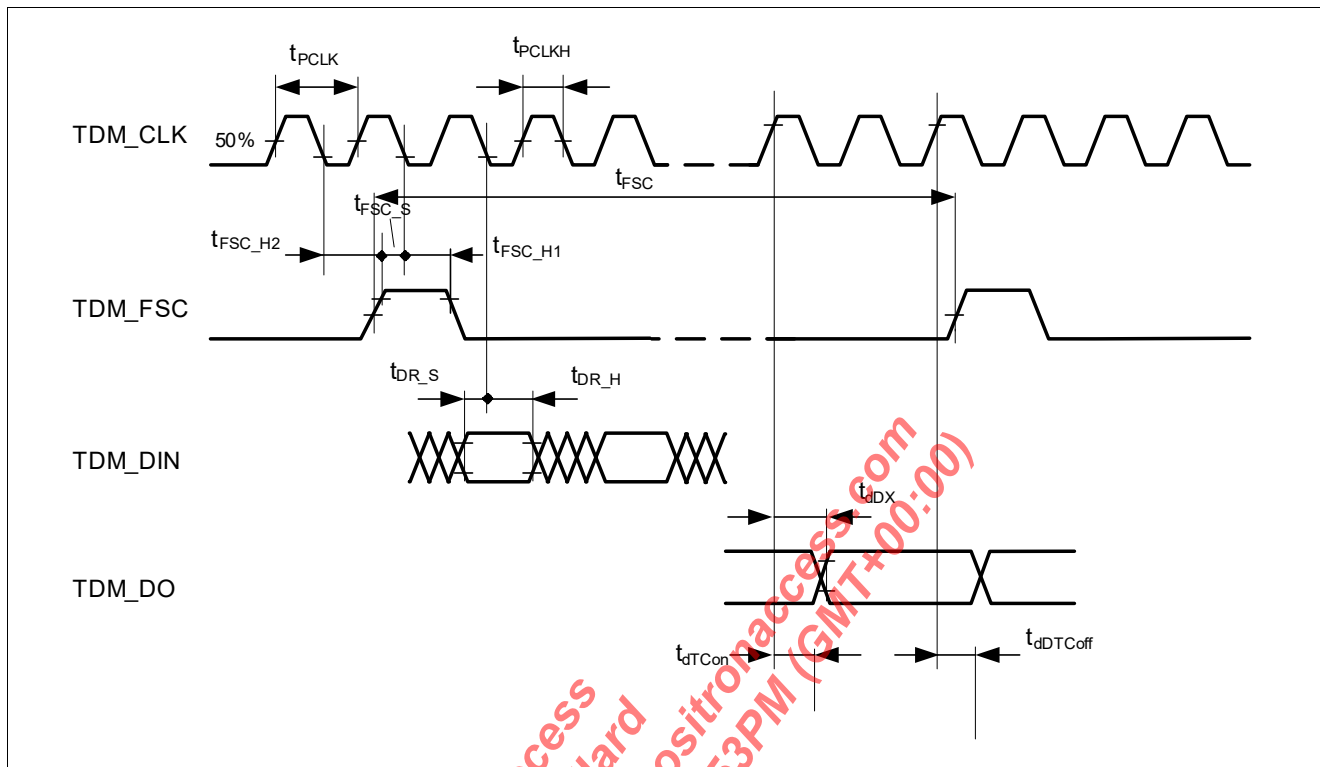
$t_{PCLK}$ $t_{PCLKH}$

TDM_CLK 50%

$t_{FSC}$

$t_{FSC\_S}$

$t_{FSC\_H2}$ $t_{FSC\_H1}$

TDM_FSC

$t_{DR\_S}$ $t_{DR\_H}$

TDM_DIN

$t_{dDX}$

TDM_DO

$t_{dTCon}$ $t_{dDTCoff}$

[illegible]cess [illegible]ard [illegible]ositronaccess.com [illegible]3PM (GMT+00:00)